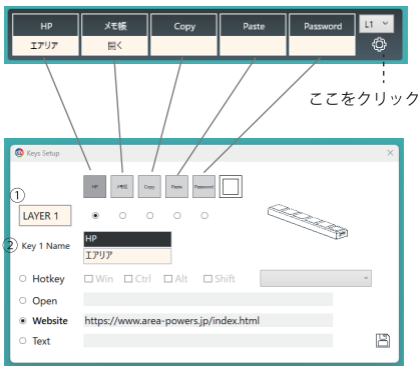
HP
エアリア
メモ帳
開く
Copy
Paste
Password
L1

ここをクリック

Keys Setup
×
HP
メモ帳
Copy
Paste
Password
①
LAYER 1
②
Key 1 Name
HP
エアリア
Hotkey
Win
Ctrl
Alt
Shift
Open
Website
https://www.area-powers.jp/index.html
Text